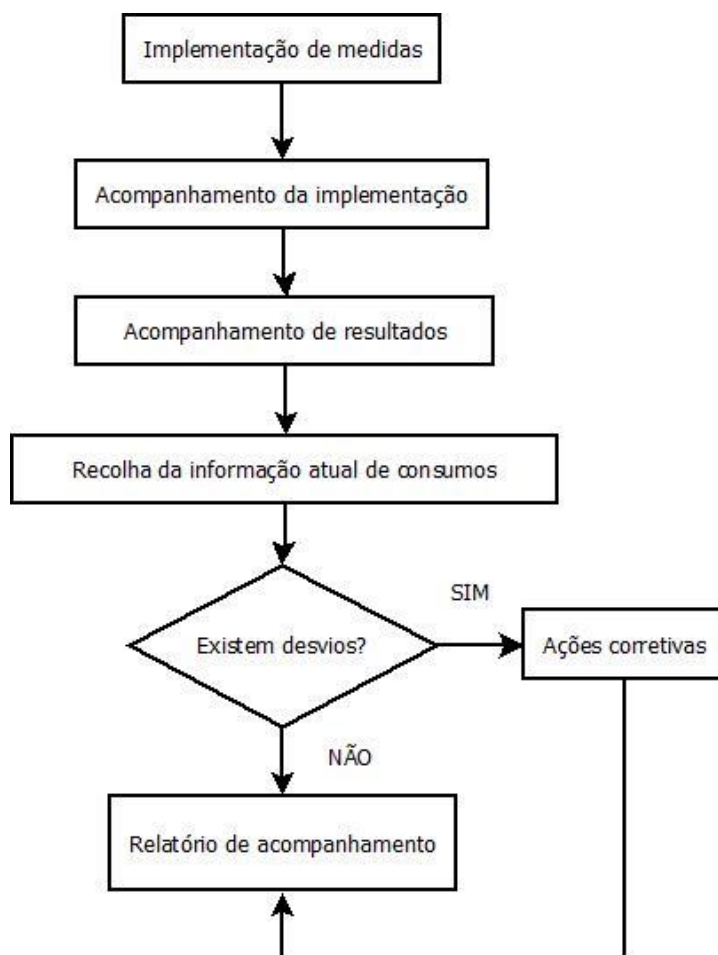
Implementação de medidas

Acompanhamento da implementação

Acompanhamento de resultados

Recolha da informação atual de consumos

Existem desvios?

SIM

Ações corretivas

NÃO

Relatório de acompanhamento